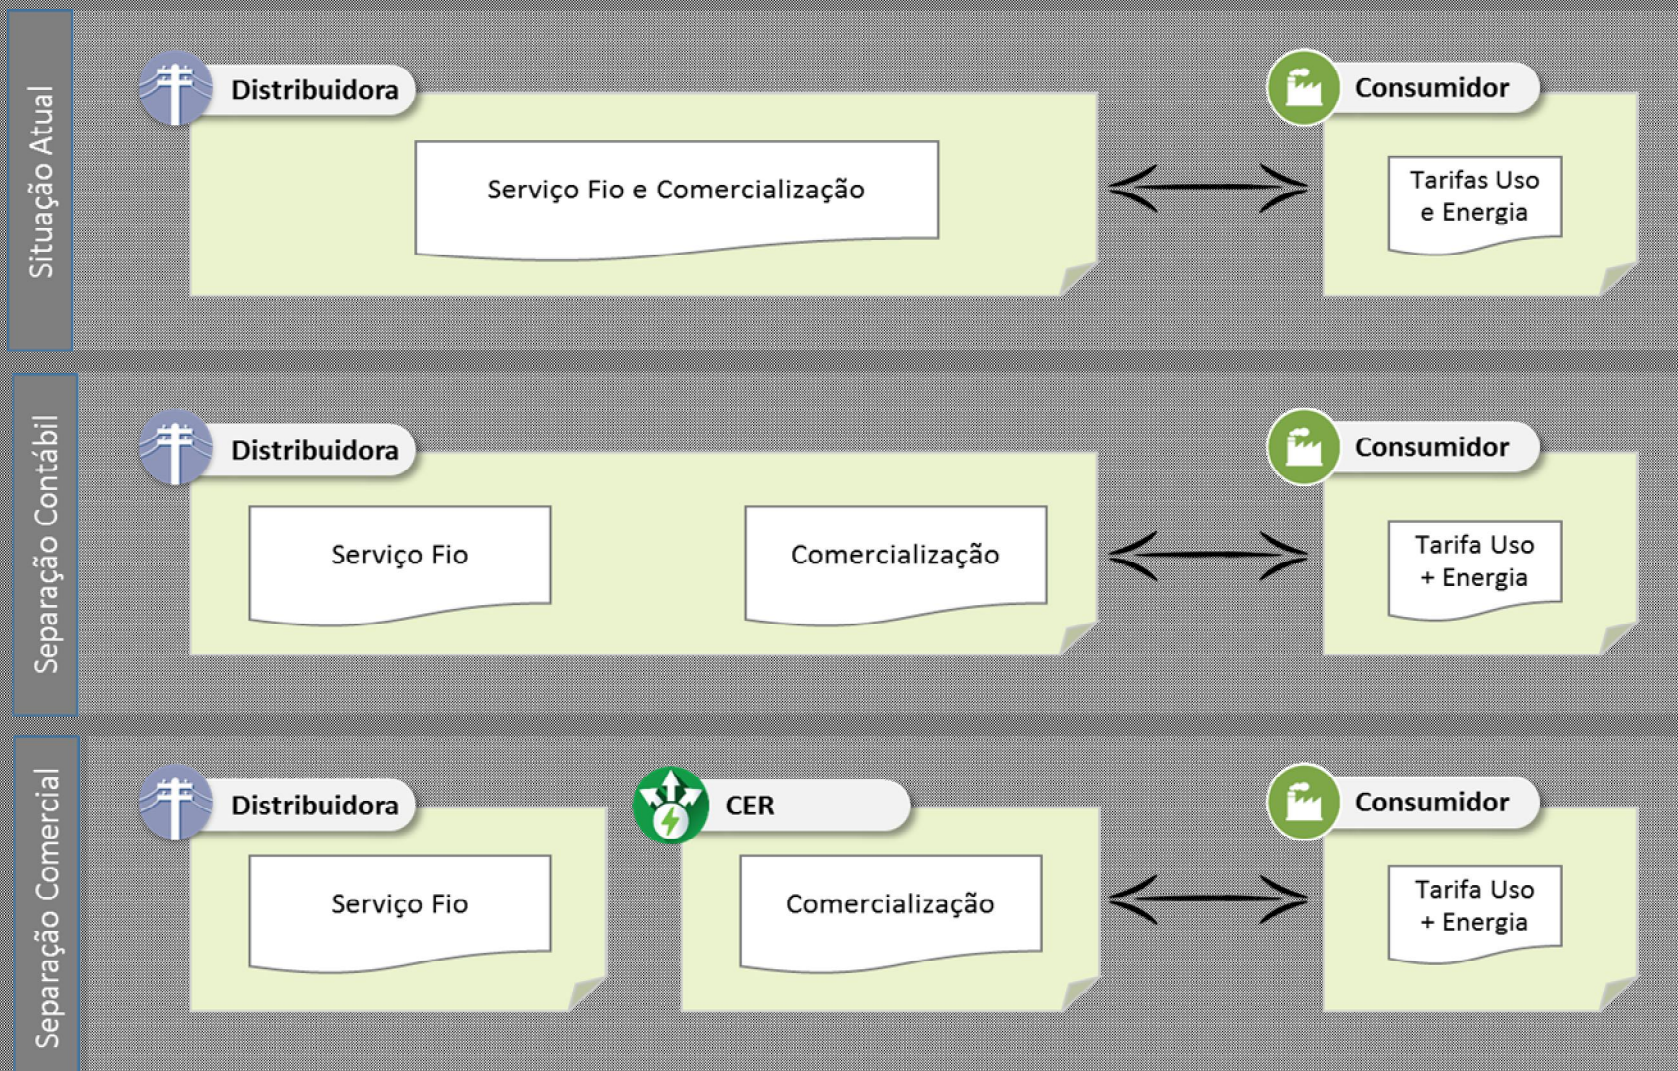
Situação Atual

Distribuidora

Serviço Fio e Comercialização

Consumidor

Tarifas Uso e Energia

Separação Contábil

Distribuidora

Serviço Fio

Comercialização

Consumidor

Tarifa Uso + Energia

Separação Comercial

Distribuidora

Serviço Fio

CER

Comercialização

Consumidor

Tarifa Uso + Energia